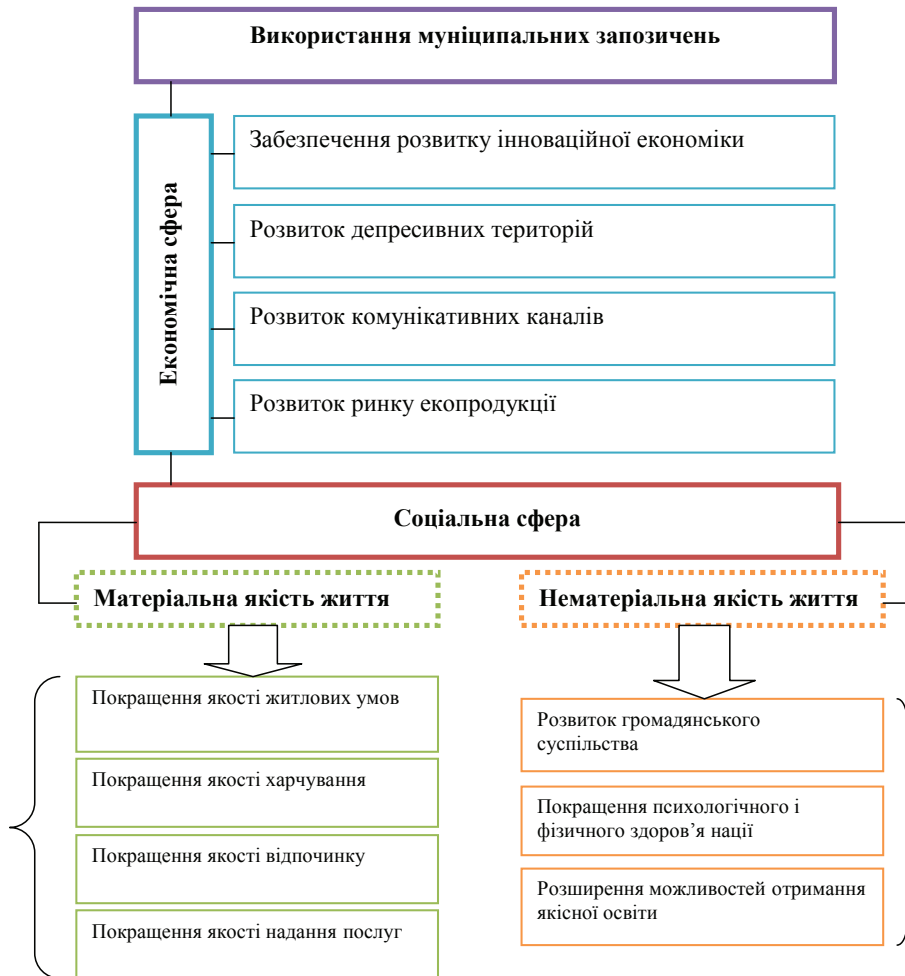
Використання муніципальних запозичень

Економічна сфера

Забезпечення розвитку інноваційної економіки

Розвиток депресивних територій

Розвиток комунікативних каналів

Розвиток ринку екопродукції

Соціальна сфера

Матеріальна якість життя

Нематеріальна якість життя

Покращення якості житлових умов

Покращення якості харчування

Покращення якості відпочинку

Покращення якості надання послуг

Розвиток громадянського суспільства

Покращення психологічного і фізичного здоров'я нації

Розширення можливостей отримання якісної освіти